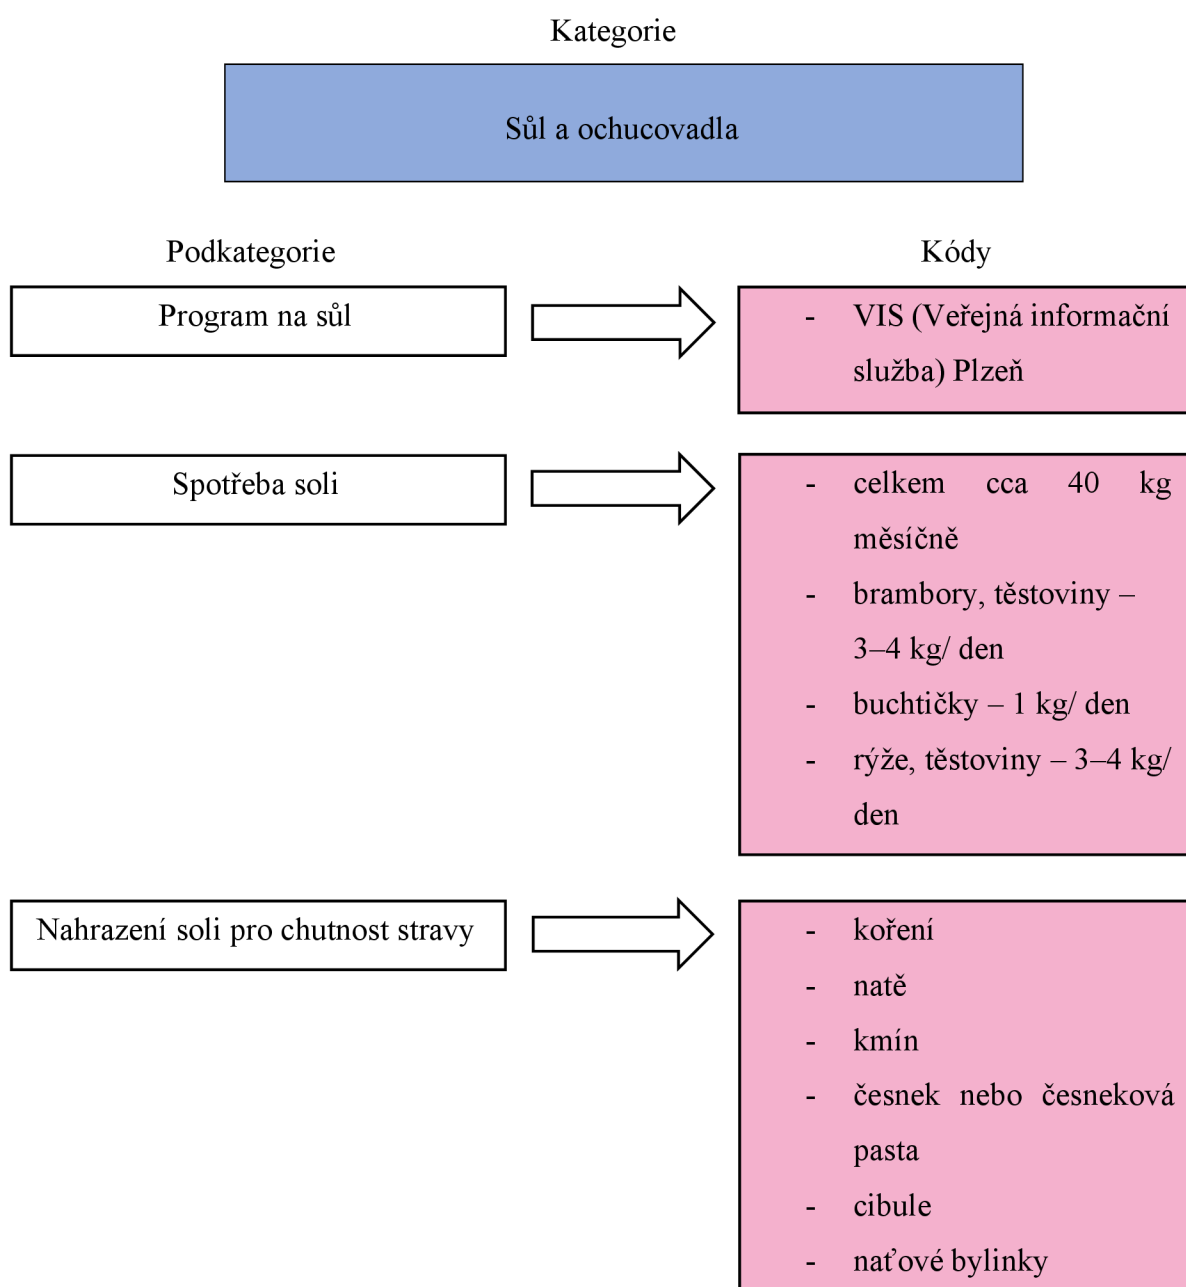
Kategorie

Sůl a ochucovadla

Podkategorie

Kódy

Program na sůl

- VIS (Veřejná informační služba) Plzeň

Spotřeba soli

- celkem cca 40 kg měsíčně
- brambory, těstoviny – 3–4 kg/ den
- buchtičky – 1 kg/ den
- rýže, těstoviny – 3–4 kg/ den

Nahrazení soli pro chutnost stravy

- koření
- natě
- kmín
- česnek nebo česneková pasta
- cibule
- naťové bylinky